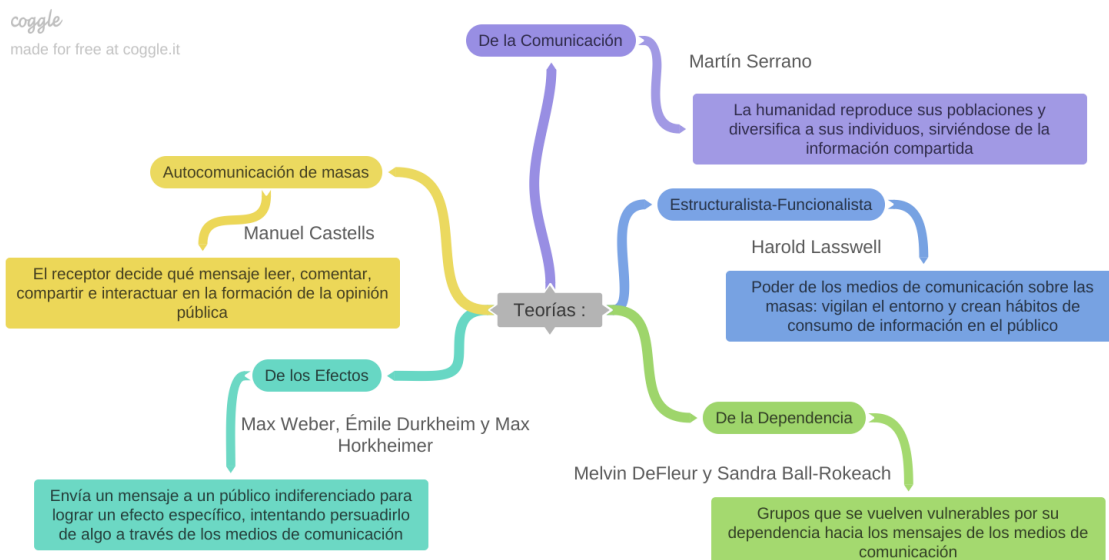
coggle
made for free at coggle.it

De la Comunicación

Martín Serrano

La humanidad reproduce sus poblaciones y diversifica a sus individuos, sirviéndose de la información compartida

Autocomunicación de masas

Manuel Castells

El receptor decide qué mensaje leer, comentar, compartir e interactuar en la formación de la opinión pública

Estructuralista-Funcionalista

Harold Lasswell

Poder de los medios de comunicación sobre las masas: vigilan el entorno y crean hábitos de consumo de información en el público

Teorías :

De los Efectos

Max Weber, Émile Durkheim y Max Horkheimer

Envía un mensaje a un público indiferenciado para lograr un efecto específico, intentando persuadirlo de algo a través de los medios de comunicación

De la Dependencia

Melvin DeFleur y Sandra Ball-Rokeach

Grupos que se vuelven vulnerables por su dependencia hacia los mensajes de los medios de comunicación